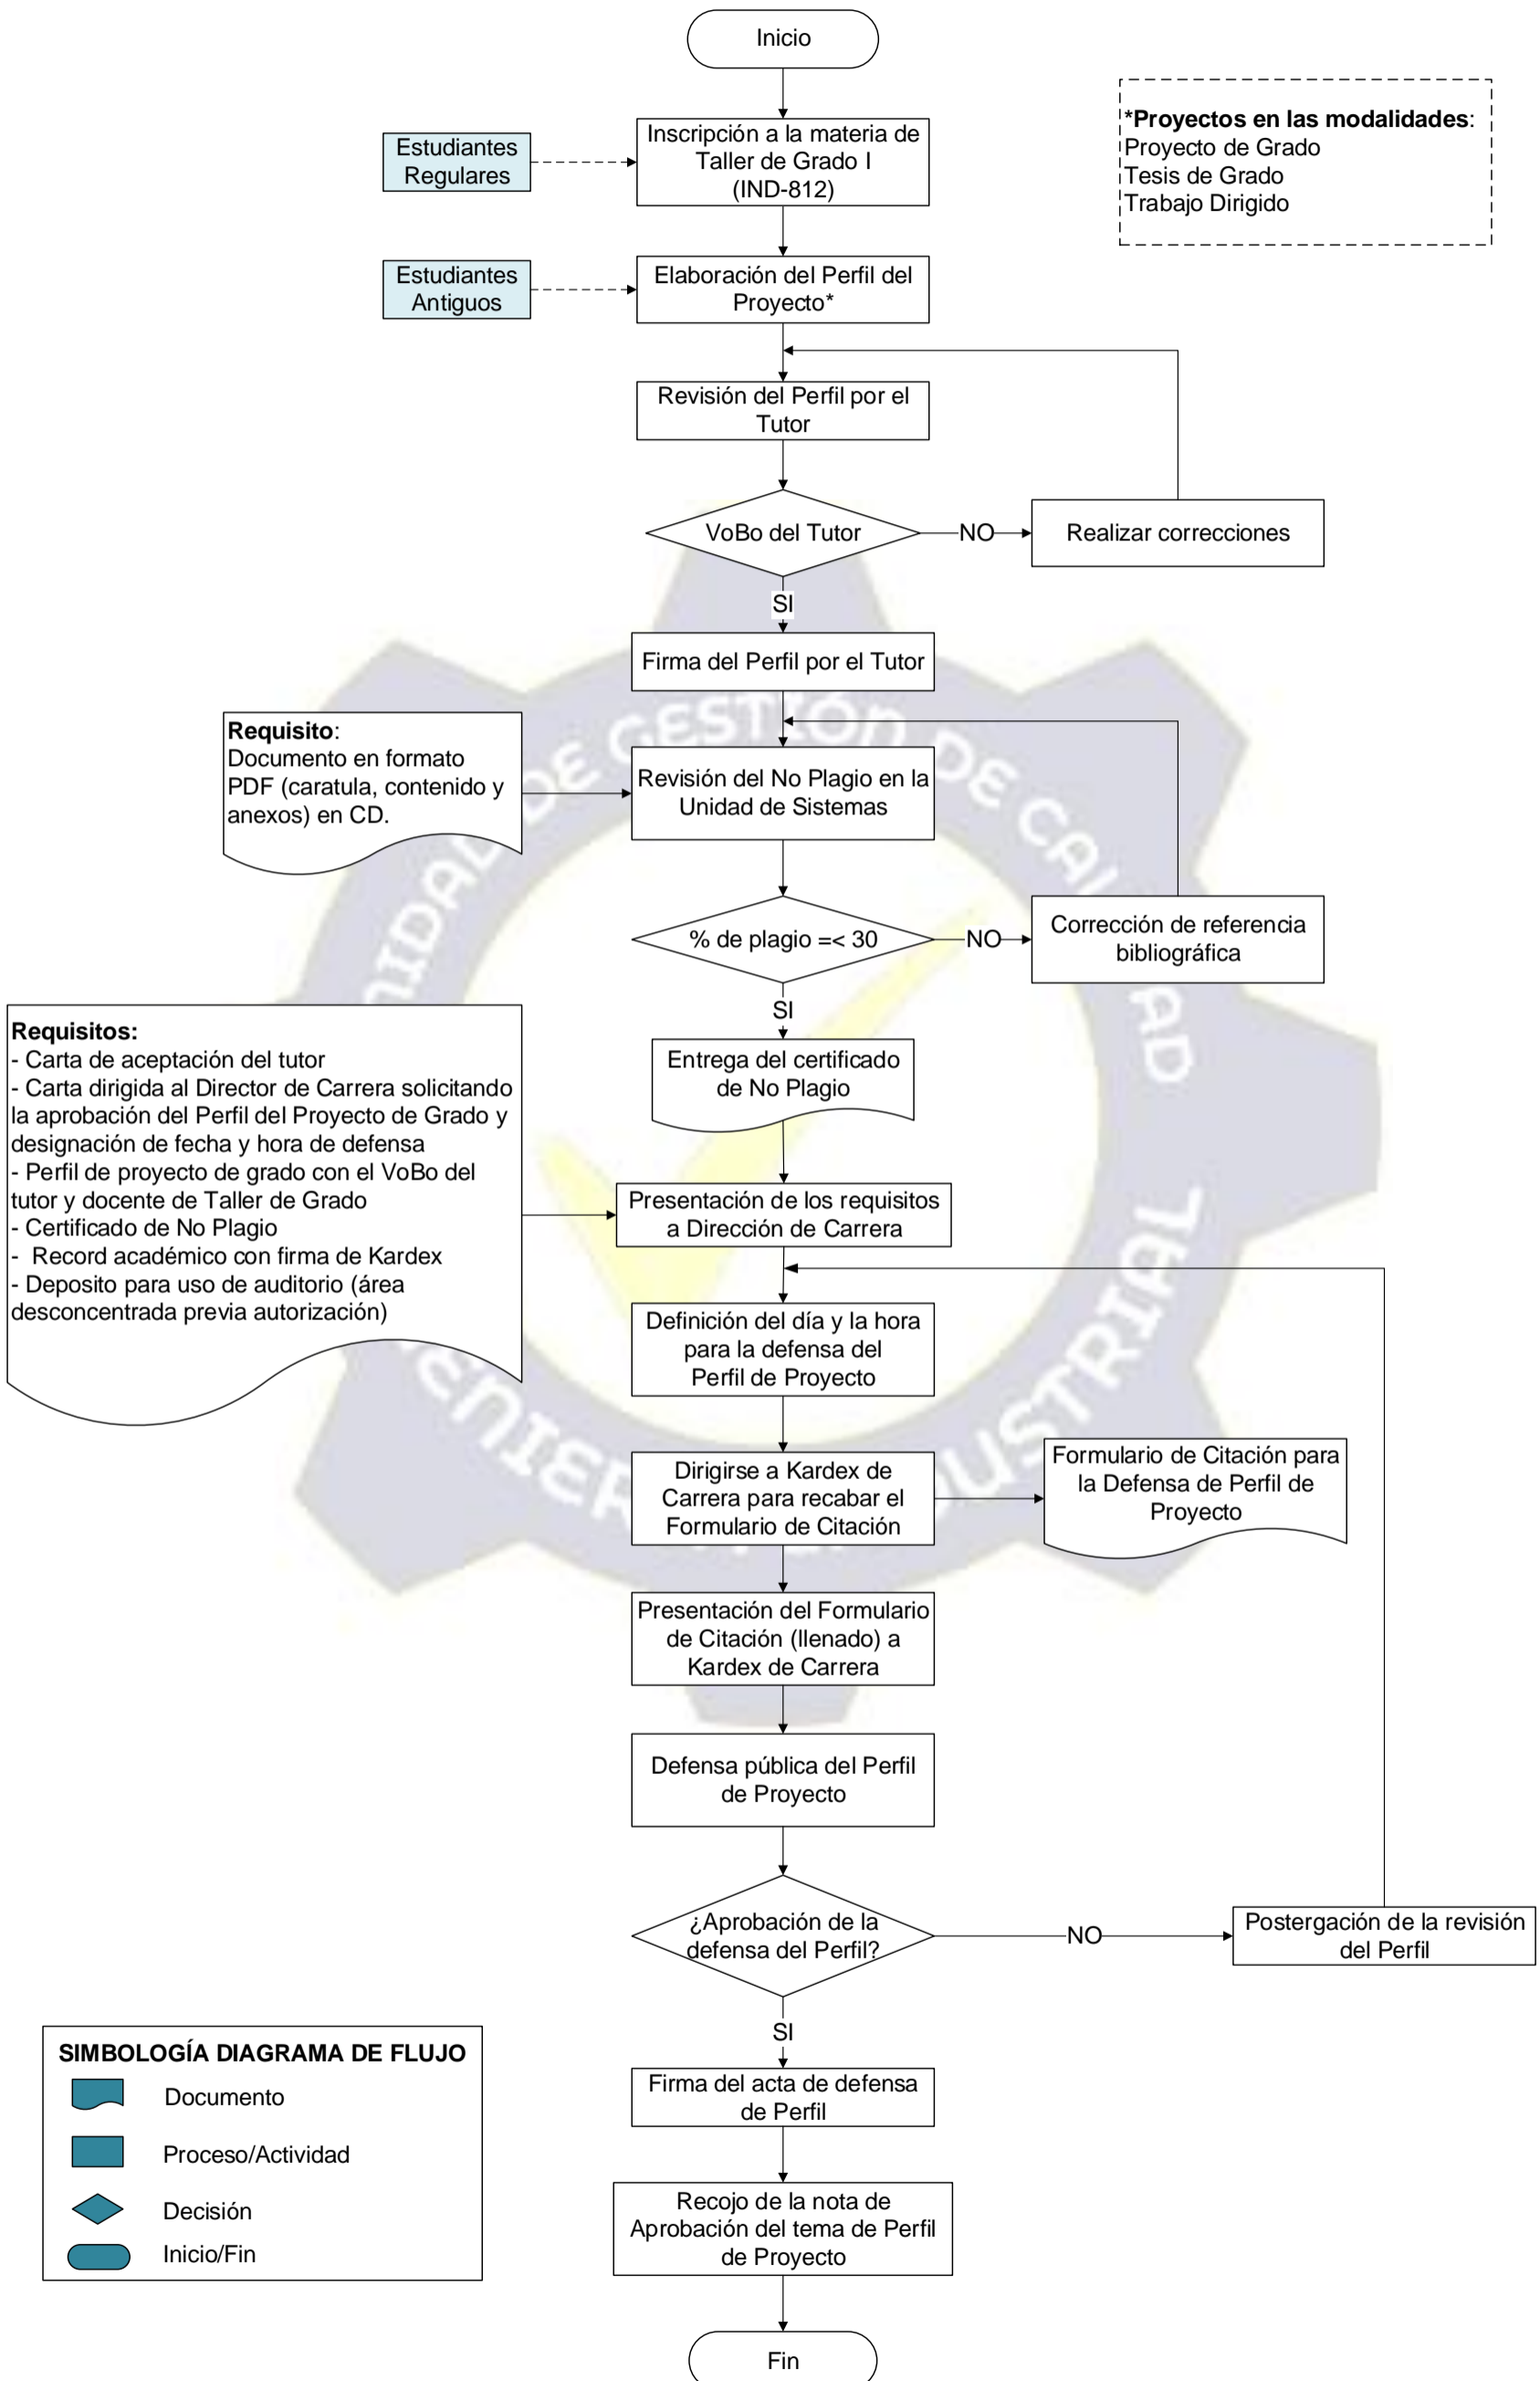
Inicio

*Proyectos en las modalidades:
Proyecto de Grado
Tesis de Grado
Trabajo Dirigido

Estudiantes Regulares

Inscripción a la materia de Taller de Grado I (IND-812)

Estudiantes Antiguos

Elaboración del Perfil del Proyecto*

Revisión del Perfil por el Tutor

VoBo del Tutor

NO

Realizar correcciones

SI

Firma del Perfil por el Tutor

Requisito:
Documento en formato PDF (caratula, contenido y anexos) en CD.

Revisión del No Plagio en la Unidad de Sistemas

% de plagio =< 30

NO

Corrección de referencia bibliográfica

SI

Requisitos:
- Carta de aceptación del tutor
- Carta dirigida al Director de Carrera solicitando la aprobación del Perfil del Proyecto de Grado y designación de fecha y hora de defensa
- Perfil de proyecto de grado con el VoBo del tutor y docente de Taller de Grado
- Certificado de No Plagio
- Record académico con firma de Kardex
- Deposito para uso de auditorio (área desconcentrada previa autorización)

Entrega del certificado de No Plagio

Presentación de los requisitos a Dirección de Carrera

Definición del día y la hora para la defensa del Perfil de Proyecto

Dirigirse a Kardex de Carrera para recabar el Formulario de Citación

Formulario de Citación para la Defensa de Perfil de Proyecto

Presentación del Formulario de Citación (llenado) a Kardex de Carrera

Defensa pública del Perfil de Proyecto

¿Aprobación de la defensa del Perfil?

NO

Postergación de la revisión del Perfil

SI

Firma del acta de defensa de Perfil

Recojo de la nota de Aprobación del tema de Perfil de Proyecto

Fin

SIMBOLOGÍA DIAGRAMA DE FLUJO
Documento
Proceso/Actividad
Decisión
Inicio/Fin